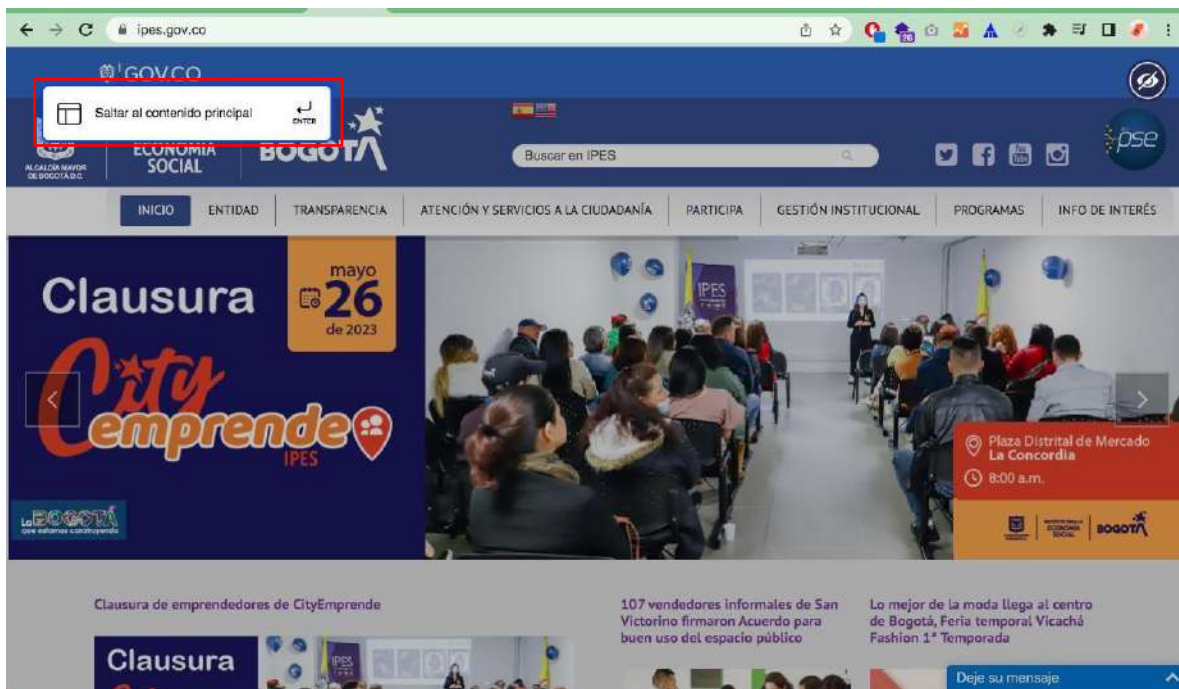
ipes.gov.co

GOV.CO

Saltar al contenido principal

ENTER

ALCALDÍA MAYOR DE BOGOTÁ D.C.

ECONOMÍA SOCIAL

BOGOTÁ

Buscar en IPES

pse

INICIO | ENTIDAD | TRANSPARENCIA | ATENCIÓN Y SERVICIOS A LA CIUDADANÍA | PARTICIPA | GESTIÓN INSTITUCIONAL | PROGRAMAS | INFO DE INTERÉS

Clausura

mayo 26 de 2023

City emprende

IPES

La BOGOTÁ que estamos construyendo

IPES

Plaza Distrital de Mercado La Concordia

8:00 a.m.

ECONOMÍA SOCIAL | BOGOTÁ

Clausura de emprendedores de CityEmprende

107 vendedores informales de San Victorino firmaron Acuerdo para buen uso del espacio público

Lo mejor de la moda llega al centro de Bogotá, Feria temporal Vicachá Fashion 1ª Temporada

Clausura

IPES

Deje su mensaje